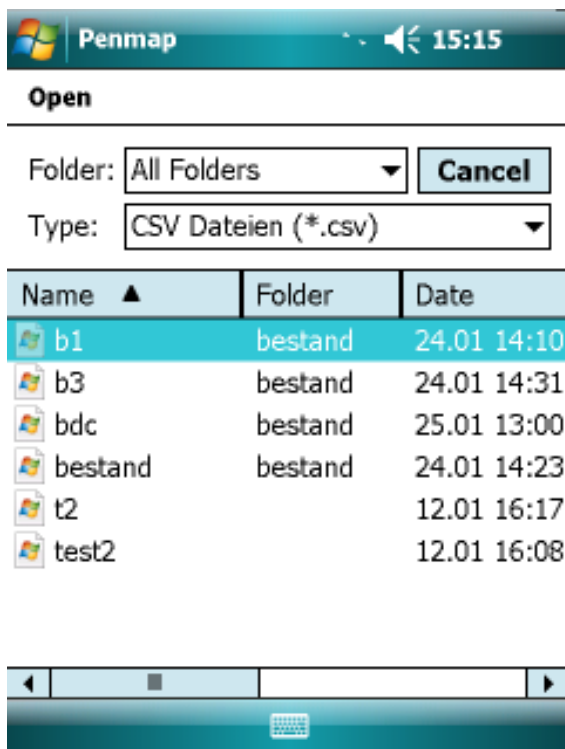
Penmap 15:15

Open

Folder: All Folders Cancel
Type: CSV Dateien (*.csv)

| Name ▲ | Folder | Date |
|---|---|---|
| b1 | bestand | 24.01 14:10 |
| b3 | bestand | 24.01 14:31 |
| bdc | bestand | 25.01 13:00 |
| bestand | bestand | 24.01 14:23 |
| t2 | | 12.01 16:17 |
| test2 | | 12.01 16:08 |